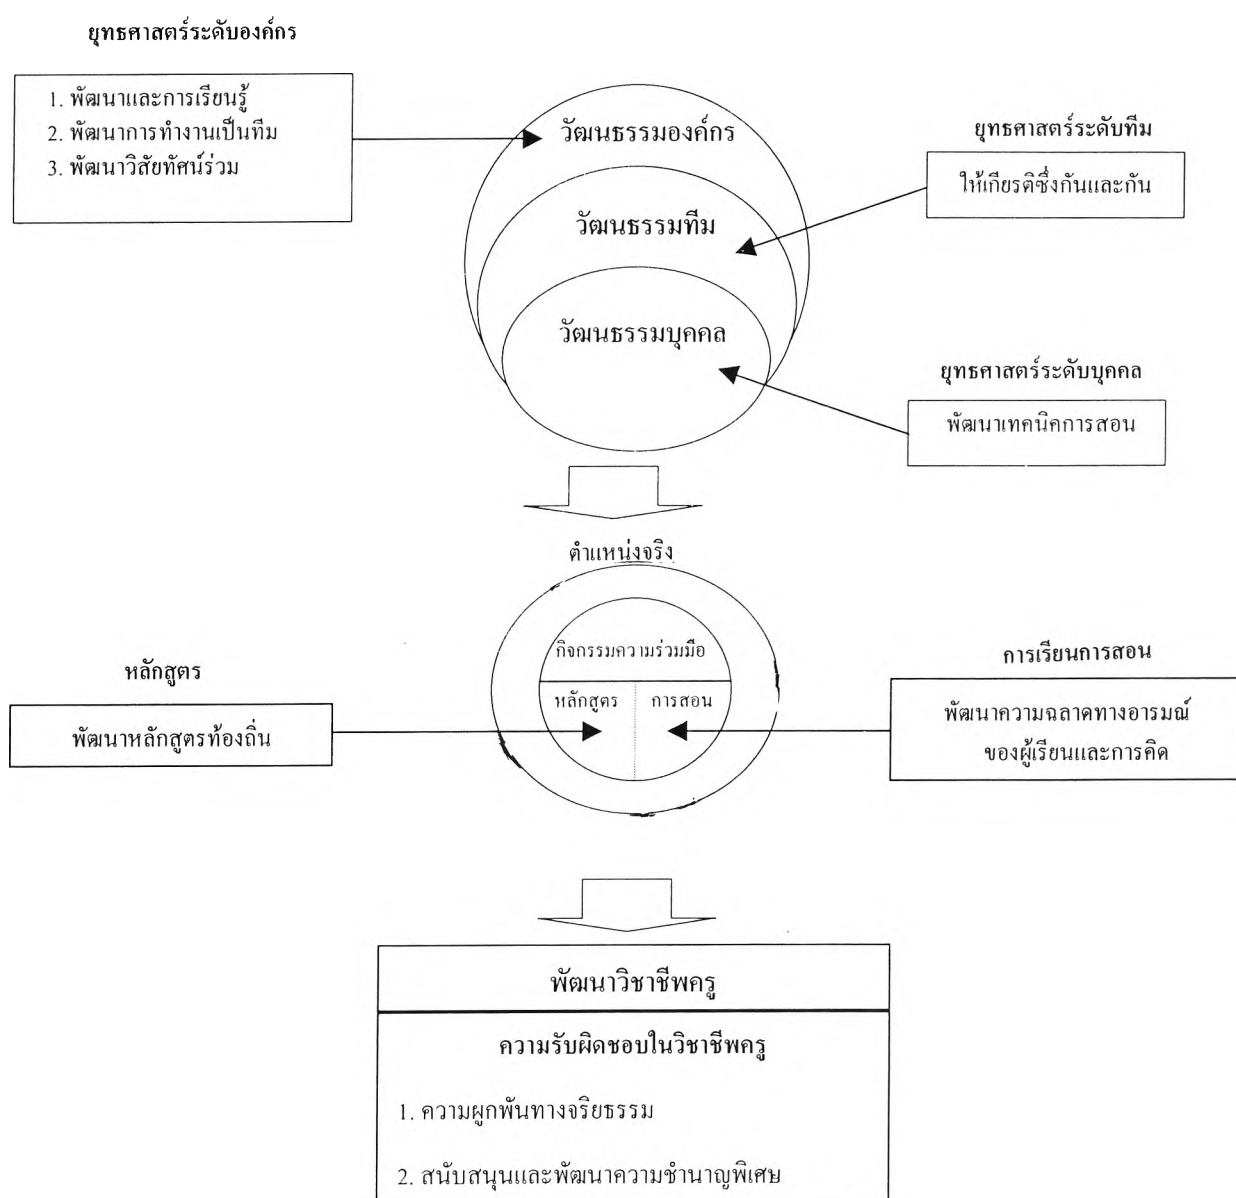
ยุทธศาสตร์ระดับองค์กร

1. พัฒนาและการเรียนรู้
2. พัฒนาการทำงานเป็นทีม
3. พัฒนาวิสัยทัศน์ร่วม

วัฒนธรรมองค์กร

ยุทธศาสตร์ระดับทีม

ให้เกียรติซึ่งกันและกัน

วัฒนธรรมทีม

วัฒนธรรมบุคคล

ยุทธศาสตร์ระดับบุคคล

พัฒนาเทคนิคการสอน

ตำแหน่งจริง

กิจกรรมความร่วมมือ

หลักสูตร

การสอน

หลักสูตร

พัฒนาหลักสูตรท้องถิ่น

การเรียนการสอน

พัฒนาความฉลาดทางอารมณ์ของผู้เรียนและการคิด

พัฒนาวิชาชีพครู

ความรับผิดชอบในวิชาชีพครู

1. ความผูกพันทางจริยธรรม

2. สนับสนุนและพัฒนาความชำนาญพิเศษ